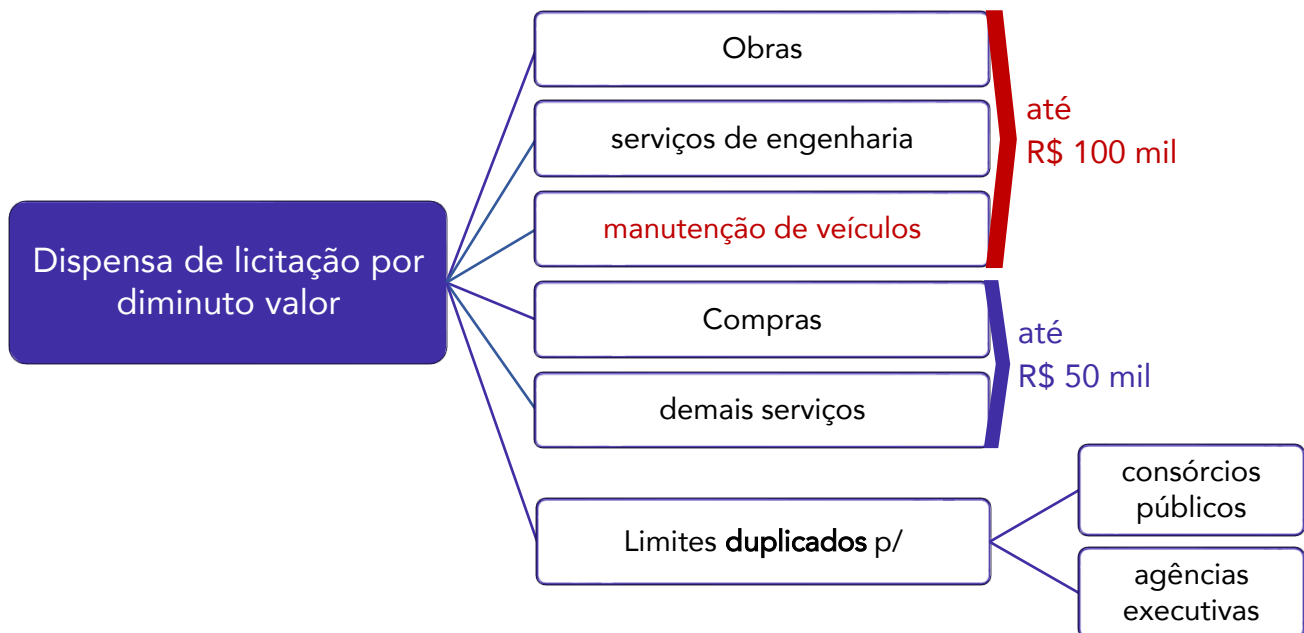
Dispensa de licitação por diminuto valor

Obras

serviços de engenharia

manutenção de veículos

até R$ 100 mil

Compras

demais serviços

até R$ 50 mil

Limites **duplicados** p/

consórcios públicos

agências executivas